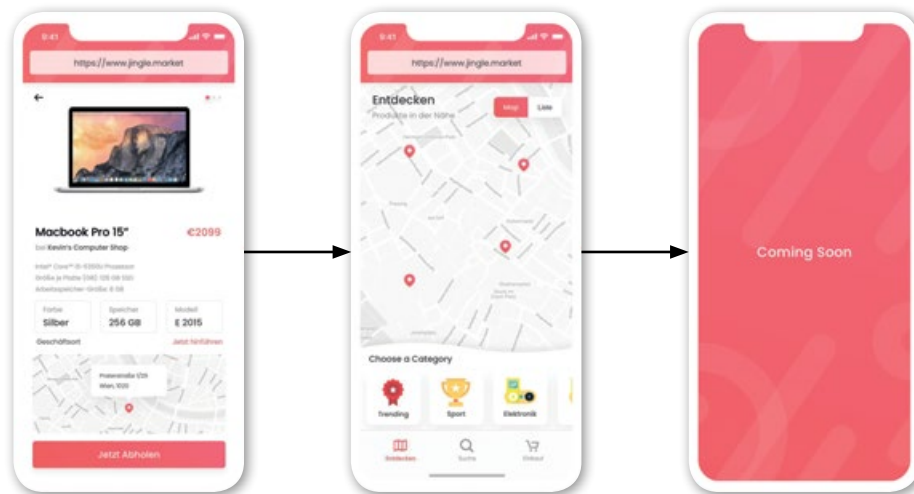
9:41

https://www.jingle.market

Macbook Pro 15"

€2099

bei Kevin's Computer Shop

Intel® Core™ i5-5300U Prozessor
Größe je Platte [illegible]
Arbeitsspeicher-Größe 8 GB

| Farbe | Speicher | Modell |
|---|---|---|
| Silber | 256 GB | E 2015 |

Geschäftsort

Jetzt hinführen

Praterstraße 1/26
Wien, 1020

Jetzt Abholen

9:41

https://www.jingle.market

Entdecken

Produkte in der Nähe

Map

Liste

Choose a Category

Trending

Sport

Elektronik

Entdecken

Suche

Einkauf

Coming Soon